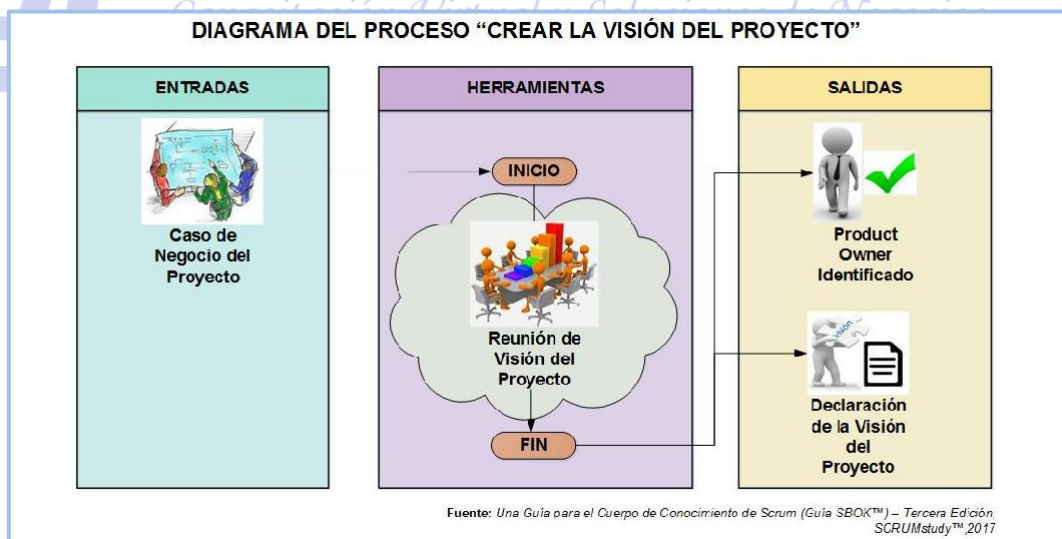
DIAGRAMA DEL PROCESO "CREAR LA VISIÓN DEL PROYECTO"

ENTRADAS

Caso de Negocio del Proyecto

HERRAMIENTAS

INICIO

Reunión de Visión del Proyecto

FIN

SALIDAS

Product Owner Identificado

VISIÓN

Declaración de la Visión del Proyecto

Fuente: Una Guía para el Cuerpo de Conocimiento de Scrum (Guía SBOK™) – Tercera Edición. SCRUMstudy™,2017